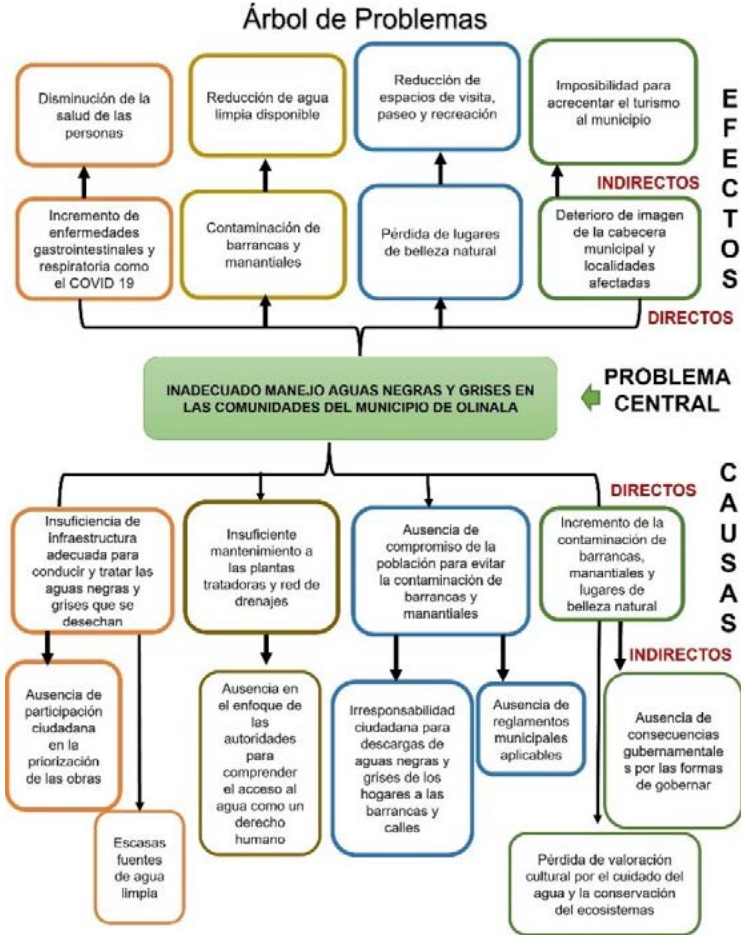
Árbol de Problemas

Disminución de la salud de las personas

Reducción de agua limpia disponible

Reducción de espacios de visita, paseo y recreación

Imposibilidad para acrecentar el turismo al municipio

E F E C T O S

INDIRECTOS

Incremento de enfermedades gastrointestinales y respiratoria como el COVID 19

Contaminación de barrancas y manantiales

Pérdida de lugares de belleza natural

Deterioro de imagen de la cabecera municipal y localidades afectadas

DIRECTOS

INADECUADO MANEJO AGUAS NEGRAS Y GRISES EN LAS COMUNIDADES DEL MUNICIPIO DE OLINALA

PROBLEMA CENTRAL

C A U S A S

DIRECTOS

Insuficiencia de Infraestructura adecuada para conducir y tratar las aguas negras y grises que se desechan

Insuficiente mantenimiento a las plantas tratadoras y red de drenajes

Ausencia de compromiso de la población para evitar la contaminación de barrancas y manantiales

Incremento de la contaminación de barrancas, manantiales y lugares de belleza natural

INDIRECTOS

Ausencia de participación ciudadana en la priorización de las obras

Escasas fuentes de agua limpia

Ausencia en el enfoque de las autoridades para comprender el acceso al agua como un derecho humano

Irresponsabilidad ciudadana para descargas de aguas negras y grises de los hogares a las barrancas y calles

Ausencia de reglamentos municipales aplicables

Ausencia de consecuencias gubernamentale s por las formas de gobernar

Pérdida de valoración cultural por el cuidado del agua y la conservación del ecosistemas